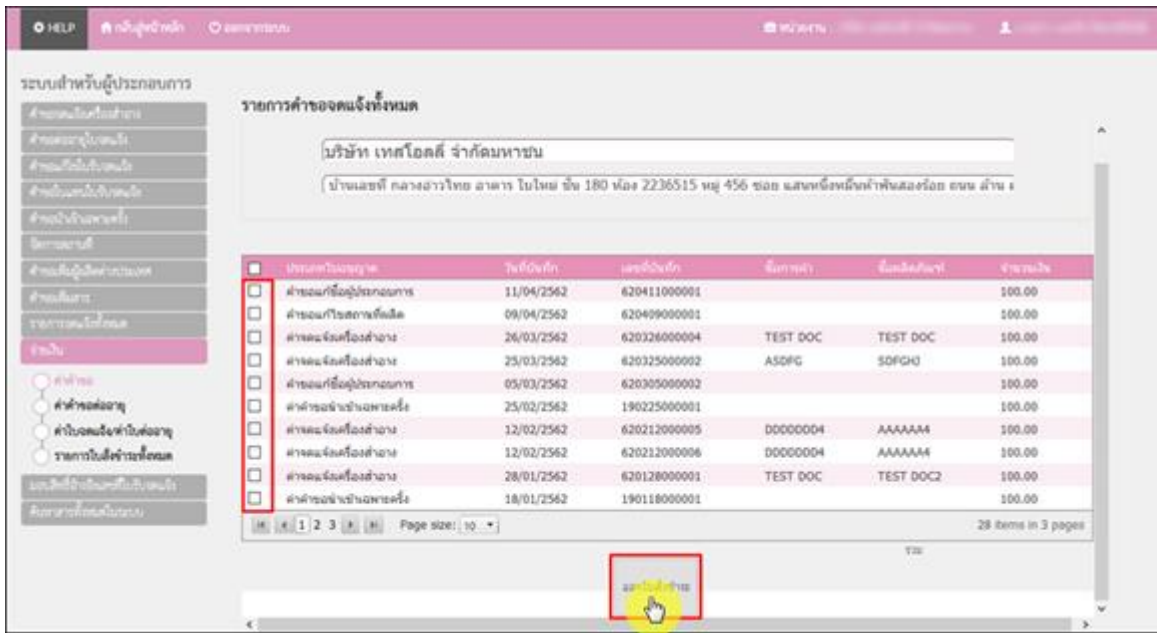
HELP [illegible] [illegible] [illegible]

ระบบสำหรับผู้ประกอบการ

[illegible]
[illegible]
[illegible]
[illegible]
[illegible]
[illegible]
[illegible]
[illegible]
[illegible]
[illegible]

ค่าคำขอต่ออายุ
ค่าใบอนุญาตต่ออายุ
รายการใบสั่งชำระทั้งหมด

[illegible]
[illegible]

รายการคำขอจดแจ้งทั้งหมด

บริษัท เทสโอลดี จำกัดมหาชน

บ้านเลขที่ กลางอ่าวไทย อาคาร ใบไหม่ ชั้น 180 ห้อง 2236515 หมู่ 456 ซอย แสนหนึ่งหมื่นห้าพันสองร้อย ถนน ล้าน

| | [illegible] | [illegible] | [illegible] | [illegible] | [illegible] | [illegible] |
|---|---|---|---|---|---|---|
| ☐ | คำขอแก้ชื่อผู้ประกอบการ | 11/04/2562 | 620411000001 | | | 100.00 |
| ☐ | คำขอแก้ไขสถานที่ผลิต | 09/04/2562 | 620409000001 | | | 100.00 |
| ☐ | ค่าจดแจ้งเครื่องสำอาง | 26/03/2562 | 620326000004 | TEST DOC | TEST DOC | 100.00 |
| ☐ | ค่าจดแจ้งเครื่องสำอาง | 25/03/2562 | 620325000002 | ASDFG | SDFGHJ | 100.00 |
| ☐ | คำขอแก้ชื่อผู้ประกอบการ | 05/03/2562 | 620305000002 | | | 100.00 |
| ☐ | ค่าคำขอนำเข้าเฉพาะครั้ง | 25/02/2562 | 190225000001 | | | 100.00 |
| ☐ | ค่าจดแจ้งเครื่องสำอาง | 12/02/2562 | 620212000005 | DDDDDDD4 | AAAAAA4 | 100.00 |
| ☐ | ค่าจดแจ้งเครื่องสำอาง | 12/02/2562 | 620212000006 | DDDDDDD4 | AAAAAA4 | 100.00 |
| ☐ | ค่าจดแจ้งเครื่องสำอาง | 28/01/2562 | 620128000001 | TEST DOC | TEST DOC2 | 100.00 |
| ☐ | ค่าคำขอนำเข้าเฉพาะครั้ง | 18/01/2562 | 190118000001 | | | 100.00 |

1 2 3 Page size: 10 28 items in 3 pages

รวม

ออกใบสั่งชำระ